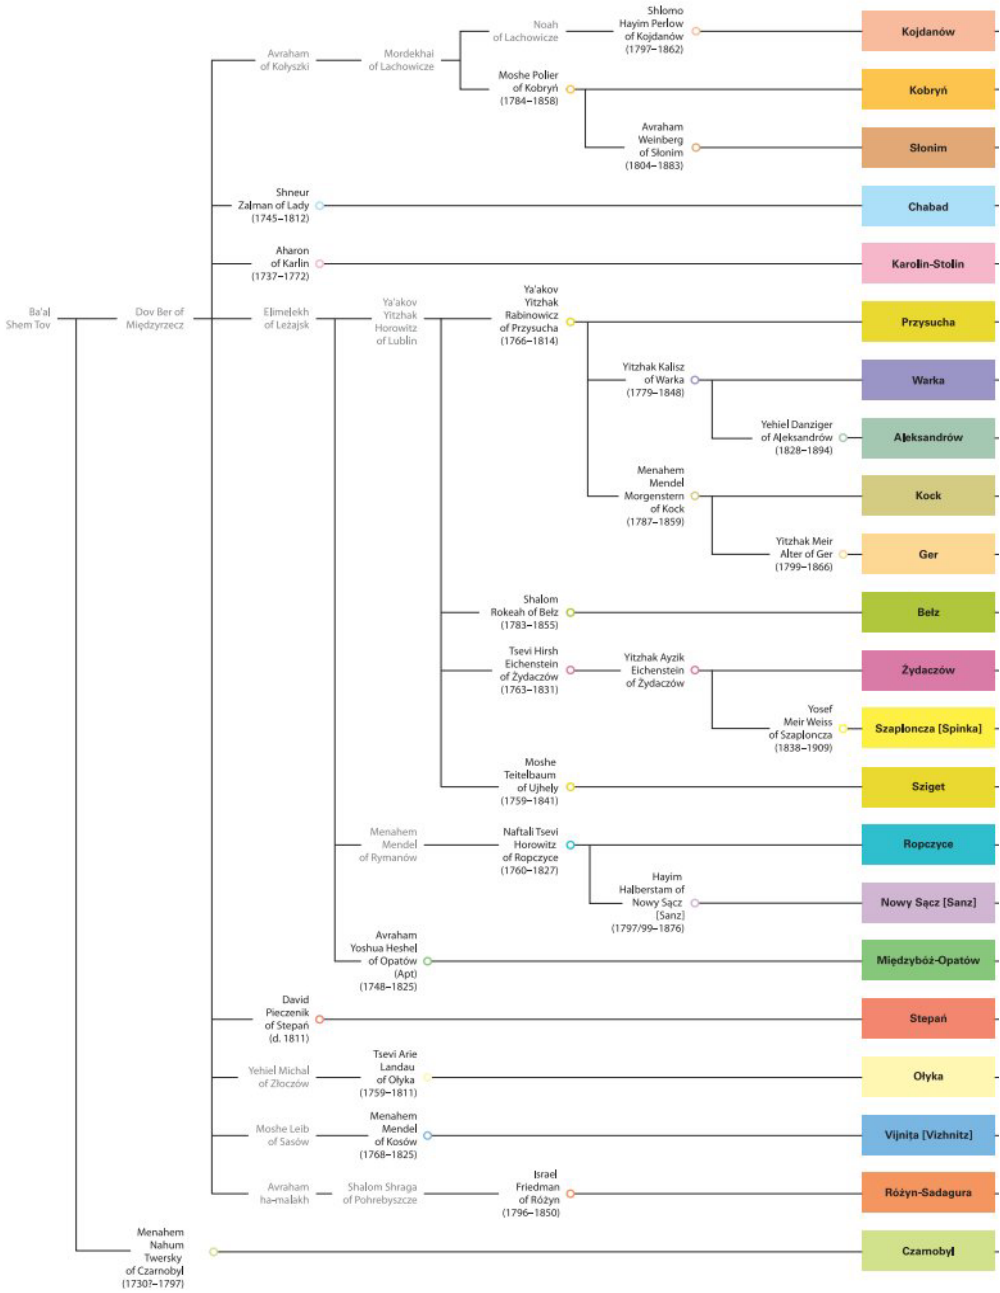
Ba'al Shem Tov

Dov Ber of Międzyrzecz

Avraham of Kołyszki

Mordekhai of Lachowicze

Noah of Lachowicze

Shlomo Hayim Perlow of Kojdanów (1797–1862)

Kojdanów

Moshe Polier of Kobryń (1784–1858)

Kobryń

Avraham Weinberg of Słonim (1804–1883)

Słonim

Shneur Zalman of Lady (1745–1812)

Chabad

Aharon of Karlin (1737–1772)

Karolin-Stolin

Elimelekh of Leżajsk

Ya'akov Yitzhak Horowitz of Lublin

Ya'akov Yitzhak Rabinowicz of Przysucha (1766–1814)

Przysucha

Yitzhak Kalisz of Warka (1779–1848)

Warka

Yehiel Danziger of Aleksandrów (1828–1894)

Aleksandrów

Menahem Mendel Morgenstern of Kock (1787–1859)

Kock

Yitzhak Meir Alter of Ger (1799–1866)

Ger

Shalom Rokeah of Belz (1783–1855)

Belz

Tsevi Hirsh Eichenstein of Żydaczów (1763–1831)

Yitzhak Ayzik Eichenstein of Żydaczów

Żydaczów

Yosef Meir Weiss of Szaploncza (1838–1909)

Szaploncza [Spinka]

Moshe Teitelbaum of Ujhely (1759–1841)

Sziget

Menahem Mendel of Rymanów

Naftali Tsevi Horowitz of Ropczyce (1760–1827)

Ropczyce

Hayim Halberstam of Nowy Sącz [Sanz] (1797/99–1876)

Nowy Sącz [Sanz]

Avraham Yoshua Heshel of Opatów (Apt) (1748–1825)

Międzyboż-Opatów

David Pieczenik of Stepań (d. 1811)

Stepań

Yehiel Michal of Złoczów

Tsevi Arie Landau of Ołyka (1759–1811)

Ołyka

Moshe Leib of Sasów

Menahem Mendel of Kosów (1768–1825)

Vijnița [Vizhnitz]

Avraham ha-malakh

Shalom Shraga of Pohrebyszcze

Israel Friedman of Różyn (1796–1850)

Różyn-Sadagura

Menahem Nahum Twersky of Czarnobyl (1730?–1797)

Czarnobyl